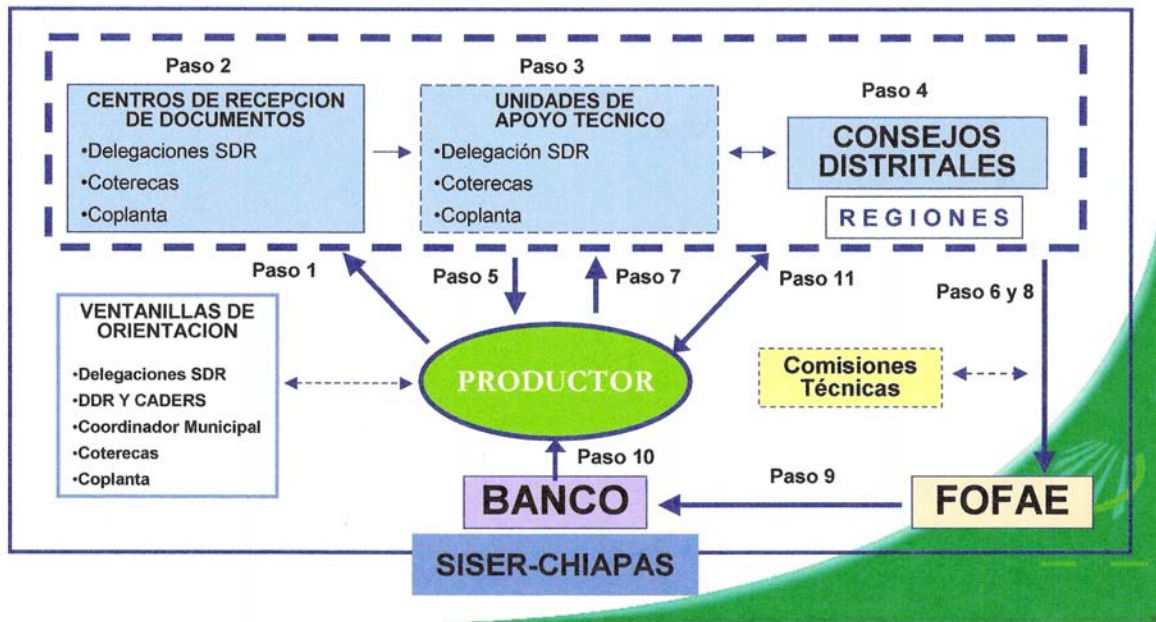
Paso 2

CENTROS DE RECEPCION DE DOCUMENTOS
•Delegaciones SDR
•Coterecas
•Coplanta

Paso 3

UNIDADES DE APOYO TECNICO
•Delegación SDR
•Coterecas
•Coplanta

Paso 4

CONSEJOS DISTRITALES

REGIONES

Paso 1

Paso 5

Paso 7

Paso 11

Paso 6 y 8

VENTANILLAS DE ORIENTACION
•Delegaciones SDR
•DDR Y CADERS
•Coordinador Municipal
•Coterecas
•Coplanta

PRODUCTOR

Comisiones Técnicas

Paso 10

Paso 9

BANCO

FOFAE

SISER-CHIAPAS